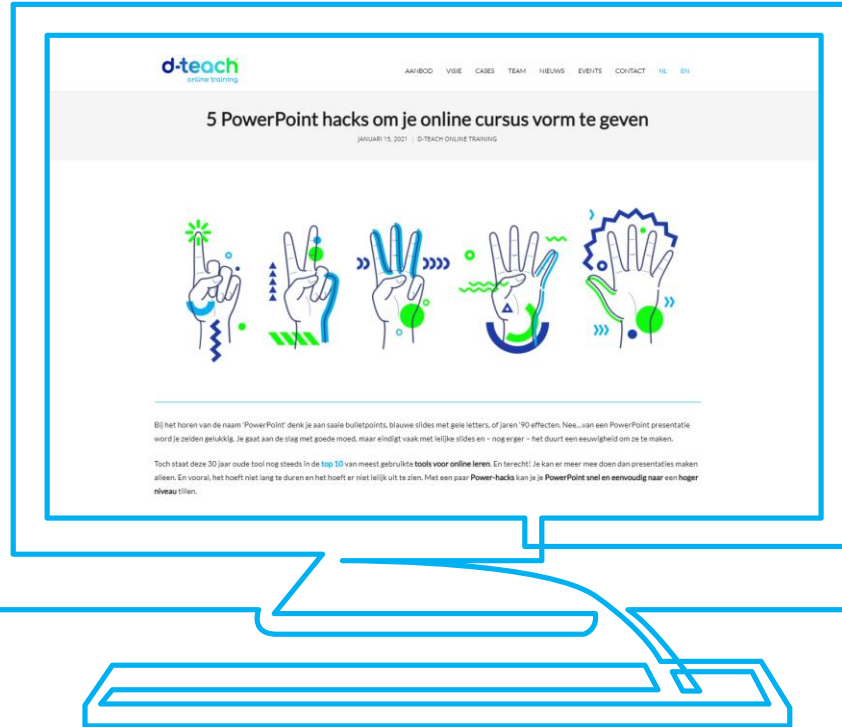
d-teach
online training

AANBOD VISIE CASES TEAM NIEUWS EVENTS CONTACT NL EN

5 PowerPoint hacks om je online cursus vorm te geven

JANUARI 15, 2021 | D-TEACH ONLINE TRAINING

Bij het horen van de naam 'PowerPoint' denk je aan saaie bulletpoints, blauwe slides met gele letters, of jaren '90 effecten. Nee…van een PowerPoint presentatie word je zelden gelukkig. Je gaat aan de slag met goede moed, maar eindigt vaak met lelijke slides en – nog erger – het duurt een eeuwigheid om ze te maken.

Toch staat deze 30 jaar oude tool nog steeds in de top 10 van meest gebruikte tools voor online leren. En terecht! Je kan er meer mee doen dan presentaties maken alleen. En vooral, het hoeft niet lang te duren en het hoeft er niet lelijk uit te zien. Met een paar Power-hacks kan je je PowerPoint snel en eenvoudig naar een hoger niveau tillen.